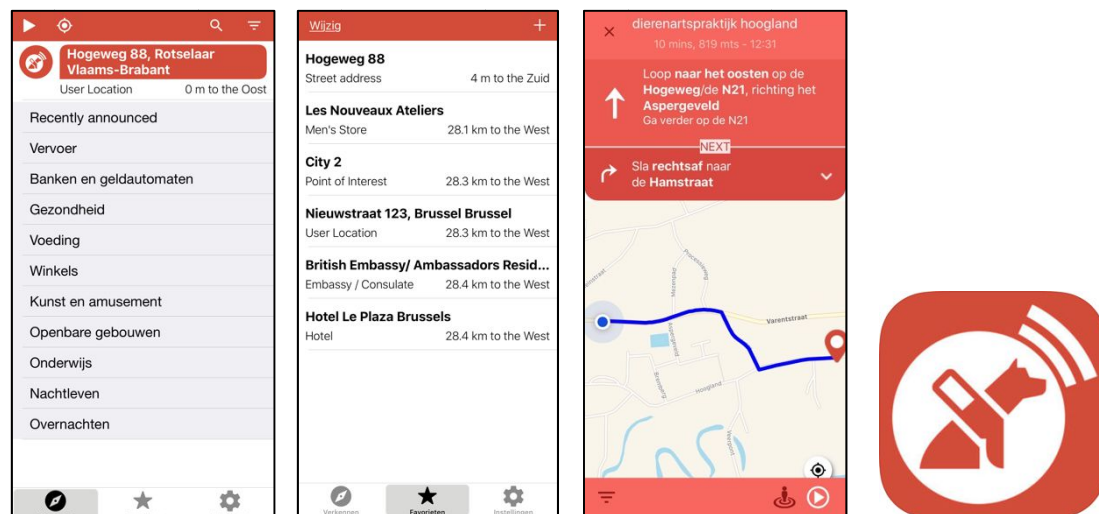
Hogeweg 88, Rotselaar Vlaams-Brabant
User Location
0 m to the Oost

Recently announced
Vervoer
Banken en geldautomaten
Gezondheid
Voeding
Winkels
Kunst en amusement
Openbare gebouwen
Onderwijs
Nachtleven
Overnachten

Wijzig
+

Hogeweg 88
Street address
4 m to the Zuid

Les Nouveaux Ateliers
Men's Store
28.1 km to the West

City 2
Point of Interest
28.3 km to the West

Nieuwstraat 123, Brussel Brussel
User Location
28.3 km to the West

British Embassy/ Ambassadors Resid...
Embassy / Consulate
28.4 km to the West

Hotel Le Plaza Brussels
Hotel
28.4 km to the West

Verkennen
Favorieten
Instellingen

dierenartspraktijk hoogland
10 mins, 819 mts - 12:31

Loop naar het oosten op de Hogeweg/de N21, richting het Aspergeveld
Ga verder op de N21

NEXT

Sla rechtsaf naar de Hamstraat

Varentstraat
Hoogland